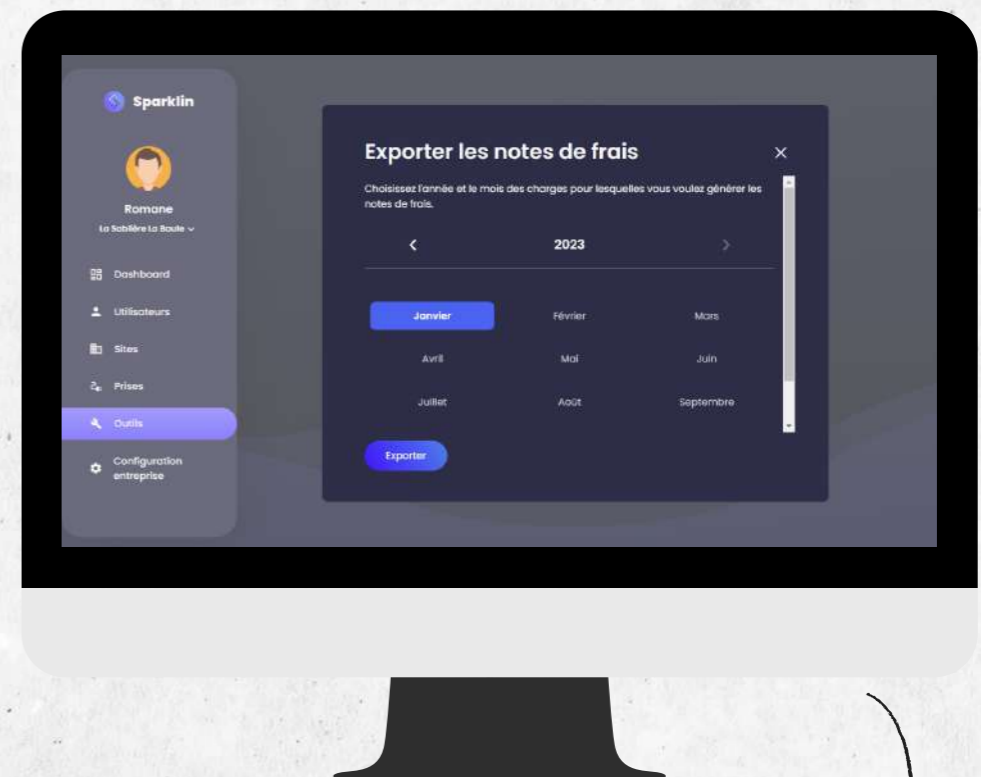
Sparklin

Romane

La Sablière La Baule ⌄

Dashboard

Utilisateurs

Sites

Prises

Outils

Configuration entreprise

Exporter les notes de frais

×

Choisissez l'année et le mois des charges pour lesquelles vous voulez générer les notes de frais.

<

2023

>

| Janvier | Février | Mars |
|---|---|---|
| Avril | Mai | Juin |
| Juillet | Août | Septembre |

Exporter